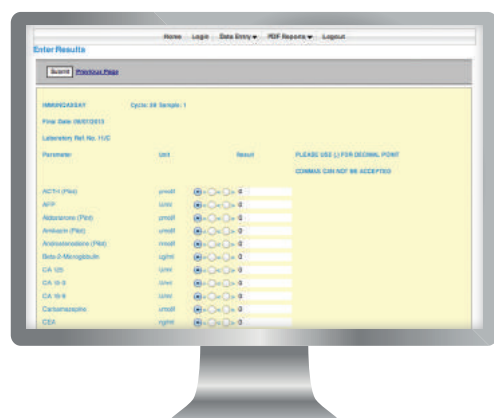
Home Login Data Entry ▾ PDF Reports ▾ Logout

Enter Results

Submit Previous Page

IMMUNOASSAY Cycle: 38 Sample: 1

Final Date: 08/07/2013

Laboratory Ref. No. 11/C

| Parameter | Unit | Result | PLEASE USE (.) FOR DECIMAL POINT COMMAS CAN NOT BE ACCEPTED |
|---|---|---|---|
| ACTH (Pkt) | pmol/l | = < > 0 | |
| AFP | IU/ml | = < > 0 | |
| Aldosterone (Pkt) | pmol/l | = < > 0 | |
| Amikacin (Pkt) | umol/l | = < > 0 | |
| Androstenedione (Pkt) | nmol/l | = < > 0 | |
| Beta-2-Microglobulin | ug/ml | = < > 0 | |
| CA 125 | U/ml | = < > 0 | |
| CA 15-3 | U/ml | = < > 0 | |
| CA 19-9 | U/ml | = < > 0 | |
| Carbamazepine | umol/l | = < > 0 | |
| CEA | ng/ml | = < > 0 | |